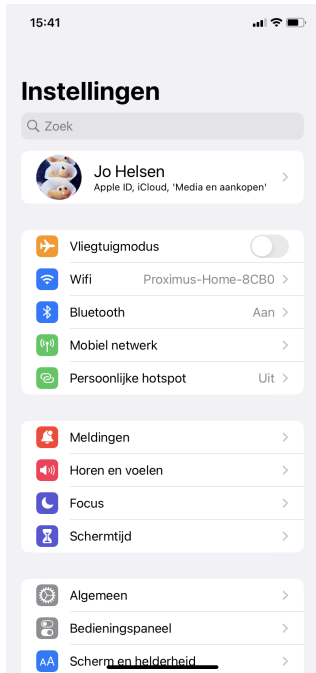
15:41

Instellingen

Zoek

Jo Helsen
Apple ID, iCloud, 'Media en aankopen'

Vliegtuigmodus

Wifi Proximus-Home-8CB0

Bluetooth Aan

Mobiel netwerk

Persoonlijke hotspot Uit

Meldingen

Horen en voelen

Focus

Schermtijd

Algemeen

Bedieningspaneel

Scherm en helderheid